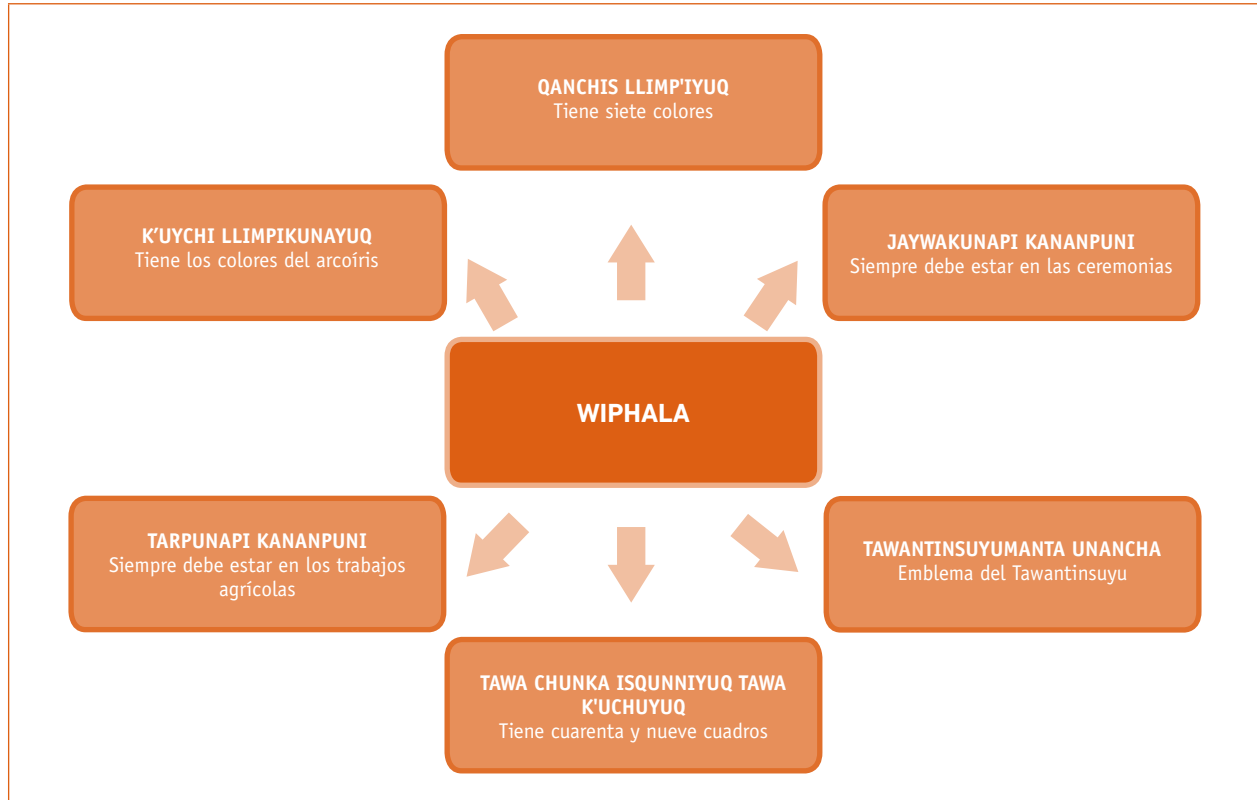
QANCHIS LLIMP'IYUQ
Tiene siete colores

K'UYCHI LLIMPIKUNAYUQ
Tiene los colores del arcoíris

JAYWAKUNAPI KANANPUNI
Siempre debe estar en las ceremonias

WIPHALA

TARPUNAPI KANANPUNI
Siempre debe estar en los trabajos agrícolas

TAWANTINSUYUMANTA UNANCHA
Emblema del Tawantinsuyu

TAWA CHUNKA ISQUNNIYUQ TAWA K'UCHUYUQ
Tiene cuarenta y nueve cuadros